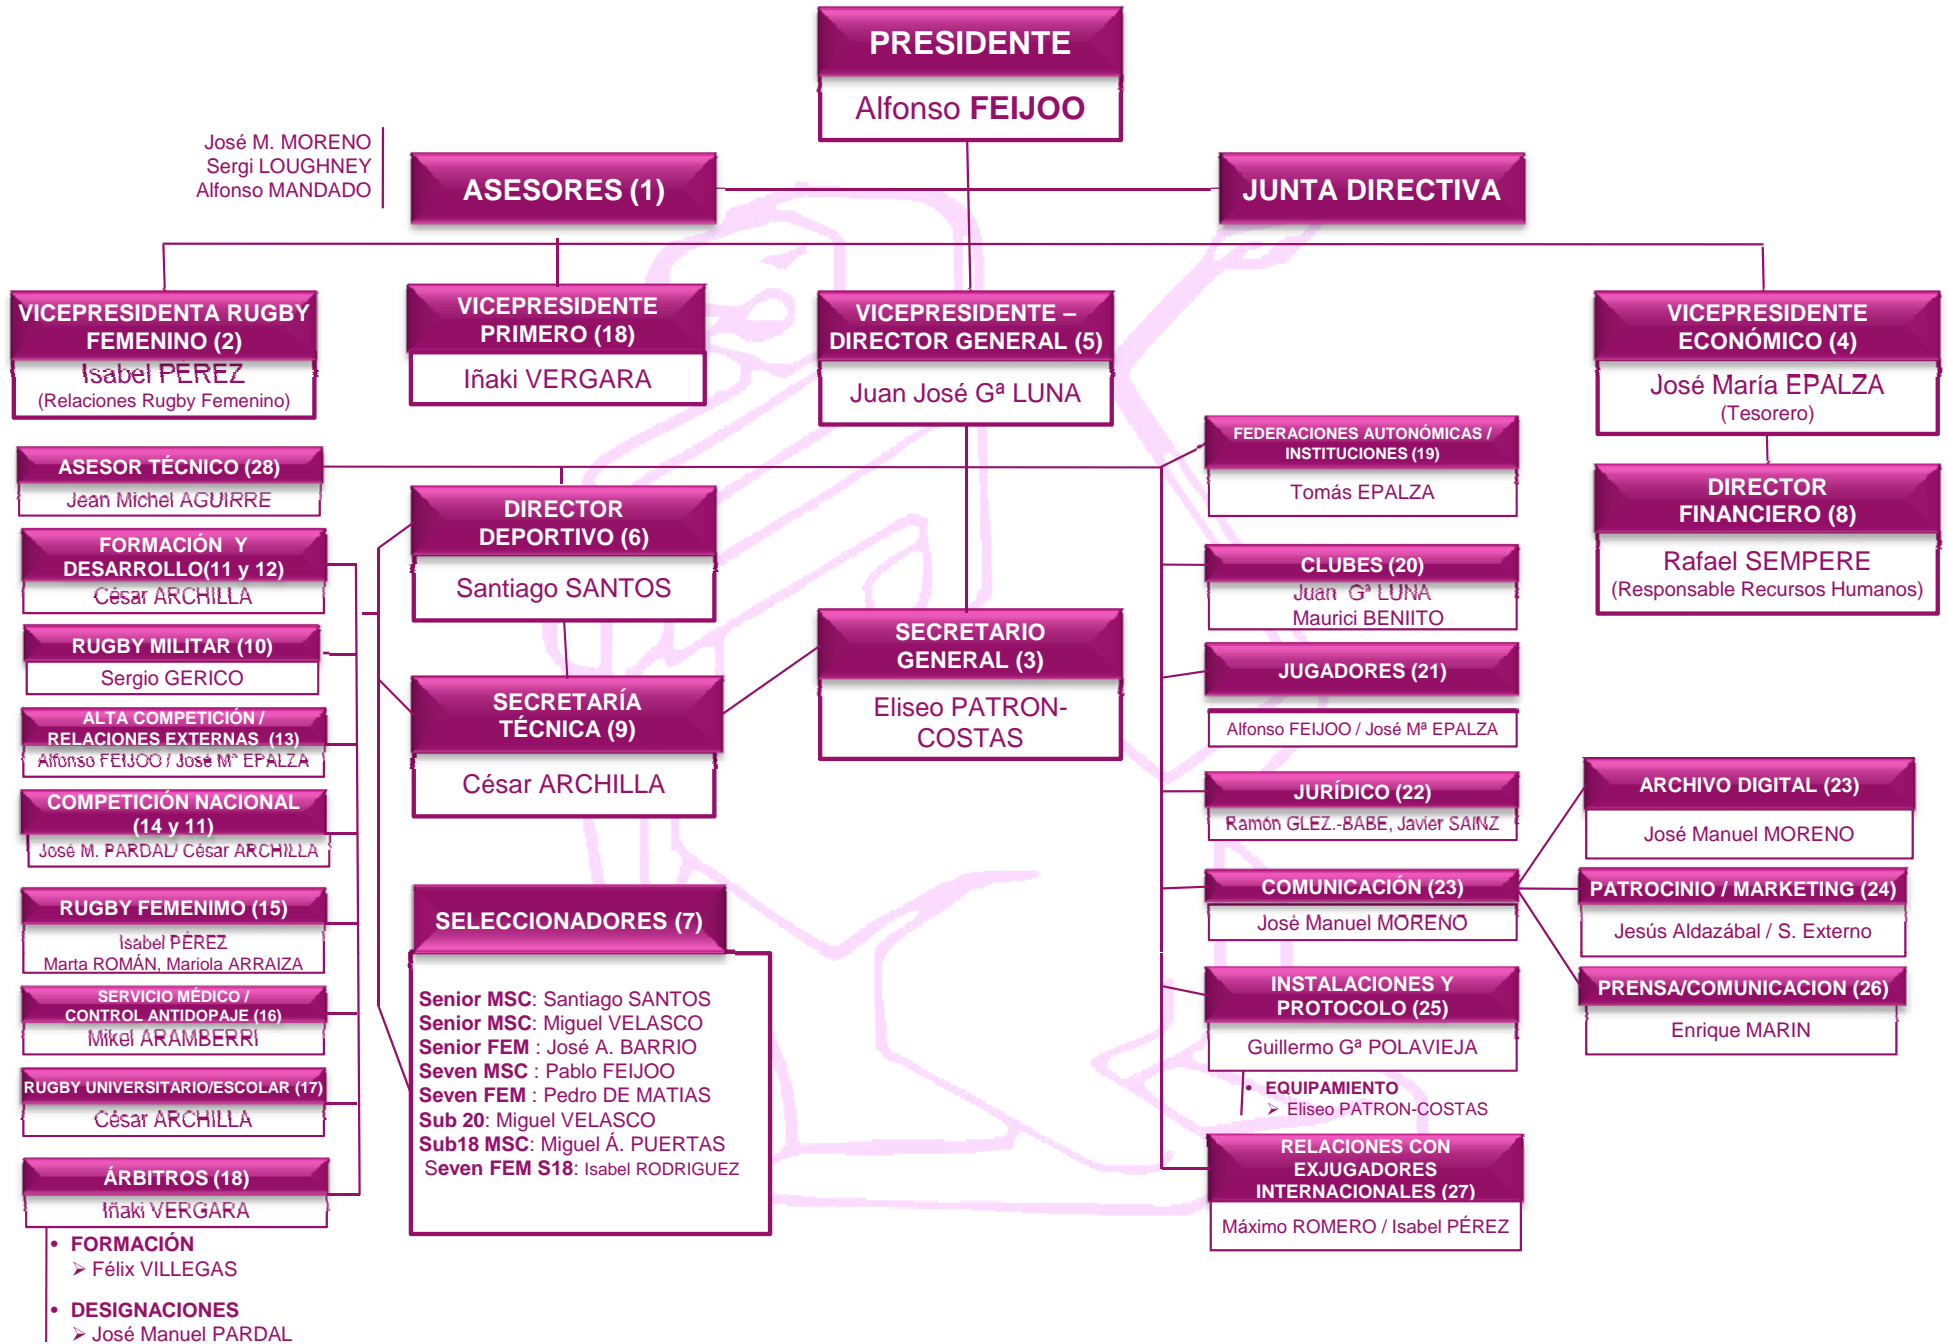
PRESIDENTE
Alfonso FEIJOO

José M. MORENO
Sergi LOUGHNEY
Alfonso MANDADO

ASESORES (1)

JUNTA DIRECTIVA

VICEPRESIDENTA RUGBY FEMENINO (2)
Isabel PEREZ
(Relaciones Rugby Femenino)

VICEPRESIDENTE PRIMERO (18)
Iñaki VERGARA

VICEPRESIDENTE – DIRECTOR GENERAL (5)
Juan José Gª LUNA

VICEPRESIDENTE ECONÓMICO (4)
José María EPALZA
(Tesorero)

DIRECTOR FINANCIERO (8)
Rafael SEMPERE
(Responsable Recursos Humanos)

ASESOR TÉCNICO (28)
Jean Michel AGUIRRE

FORMACIÓN Y DESARROLLO(11 y 12)
César ARCHILLA

RUGBY MILITAR (10)
Sergio GERICO

ALTA COMPETICIÓN / RELACIONES EXTERNAS (13)
Alfonso FEIJOO / José Mª EPALZA

COMPETICIÓN NACIONAL (14 y 11)
José M. PARDAL/ César ARCHILLA

RUGBY FEMENIMO (15)
Isabel PÉREZ
Marta ROMÁN, Mariola ARRAIZA

SERVICIO MÉDICO / CONTROL ANTIDOPAJE (16)
Mikel ARAMBERRI

RUGBY UNIVERSITARIO/ESCOLAR (17)
César ARCHILLA

ÁRBITROS (18)
Iñaki VERGARA

• FORMACIÓN
➢ Félix VILLEGAS

• DESIGNACIONES
➢ José Manuel PARDAL

DIRECTOR DEPORTIVO (6)
Santiago SANTOS

SECRETARÍA TÉCNICA (9)
César ARCHILLA

SECRETARIO GENERAL (3)
Eliseo PATRON-COSTAS

SELECCIONADORES (7)
Senior MSC: Santiago SANTOS
Senior MSC: Miguel VELASCO
Senior FEM : José A. BARRIO
Seven MSC : Pablo FEIJOO
Seven FEM : Pedro DE MATIAS
Sub 20: Miguel VELASCO
Sub18 MSC: Miguel Á. PUERTAS
Seven FEM S18: Isabel RODRIGUEZ

FEDERACIONES AUTONÓMICAS / INSTITUCIONES (19)
Tomás EPALZA

CLUBES (20)
Juan Gª LUNA
Maurici BENIITO

JUGADORES (21)
Alfonso FEIJOO / José Mª EPALZA

JURÍDICO (22)
Ramón GLEZ.-BABE, Javier SAINZ

COMUNICACIÓN (23)
José Manuel MORENO

INSTALACIONES Y PROTOCOLO (25)
Guillermo Gª POLAVIEJA

• EQUIPAMIENTO
➢ Eliseo PATRON-COSTAS

RELACIONES CON EXJUGADORES INTERNACIONALES (27)
Máximo ROMERO / Isabel PÉREZ

ARCHIVO DIGITAL (23)
José Manuel MORENO

PATROCINIO / MARKETING (24)
Jesús Aldazábal / S. Externo

PRENSA/COMUNICACION (26)
Enrique MARIN